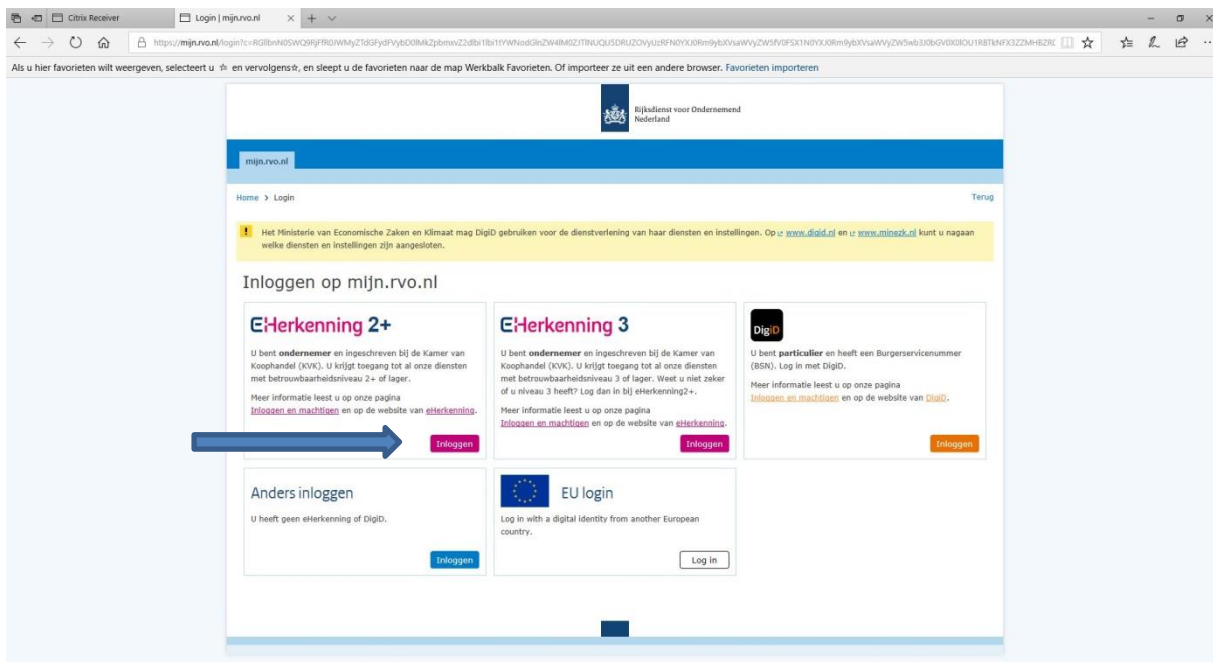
Citrix Receiver

Login | mijn.rvo.nl

https://mijn.rvo.nl/login?c=RGlIbnN0SWQ9RjFfR0JWMyZTdGFydFVybD0lMkZpbmxvZ2dlbi1lbi1tYWNodGlnZW4lM0ZJTlNUQU5DRUZOVyUzRFN0YXJ0Rm9ybXVsaWVyZW5fV0FSX1N0YXJ0Rm9ybXVsaWVyZW5wb3J0bGV0X0lOU1RBTkNFX3ZZMHBZR

Als u hier favorieten wilt weergeven, selecteert u ☆ en vervolgens☆, en sleept u de favorieten naar de map Werkbalk Favorieten. Of importeer ze uit een andere browser. Favorieten importeren

Rijksdienst voor Ondernemend Nederland

mijn.rvo.nl

Home > Login

Terug

Het Ministerie van Economische Zaken en Klimaat mag DigiD gebruiken voor de dienstverlening van haar diensten en instellingen. Op www.digid.nl en www.minezk.nl kunt u nagaan welke diensten en instellingen zijn aangesloten.

Inloggen op mijn.rvo.nl

eHerkenning 2+

U bent ondernemer en ingeschreven bij de Kamer van Koophandel (KVK). U krijgt toegang tot al onze diensten met betrouwbaarheidsniveau 2+ of lager.

Meer informatie leest u op onze pagina Inloggen en machtigen en op de website van eHerkenning.

Inloggen

eHerkenning 3

U bent ondernemer en ingeschreven bij de Kamer van Koophandel (KVK). U krijgt toegang tot al onze diensten met betrouwbaarheidsniveau 3 of lager. Weet u niet zeker of u niveau 3 heeft? Log dan in bij eHerkenning2+.

Meer informatie leest u op onze pagina Inloggen en machtigen en op de website van eHerkenning.

Inloggen

DigiD

U bent particulier en heeft een Burgerservicenummer (BSN). Log in met DigiD.

Meer informatie leest u op onze pagina Inloggen en machtigen en op de website van DigiD.

Inloggen

Anders inloggen

U heeft geen eHerkenning of DigiD.

Inloggen

EU login

Log in with a digital identity from another European country.

Log in